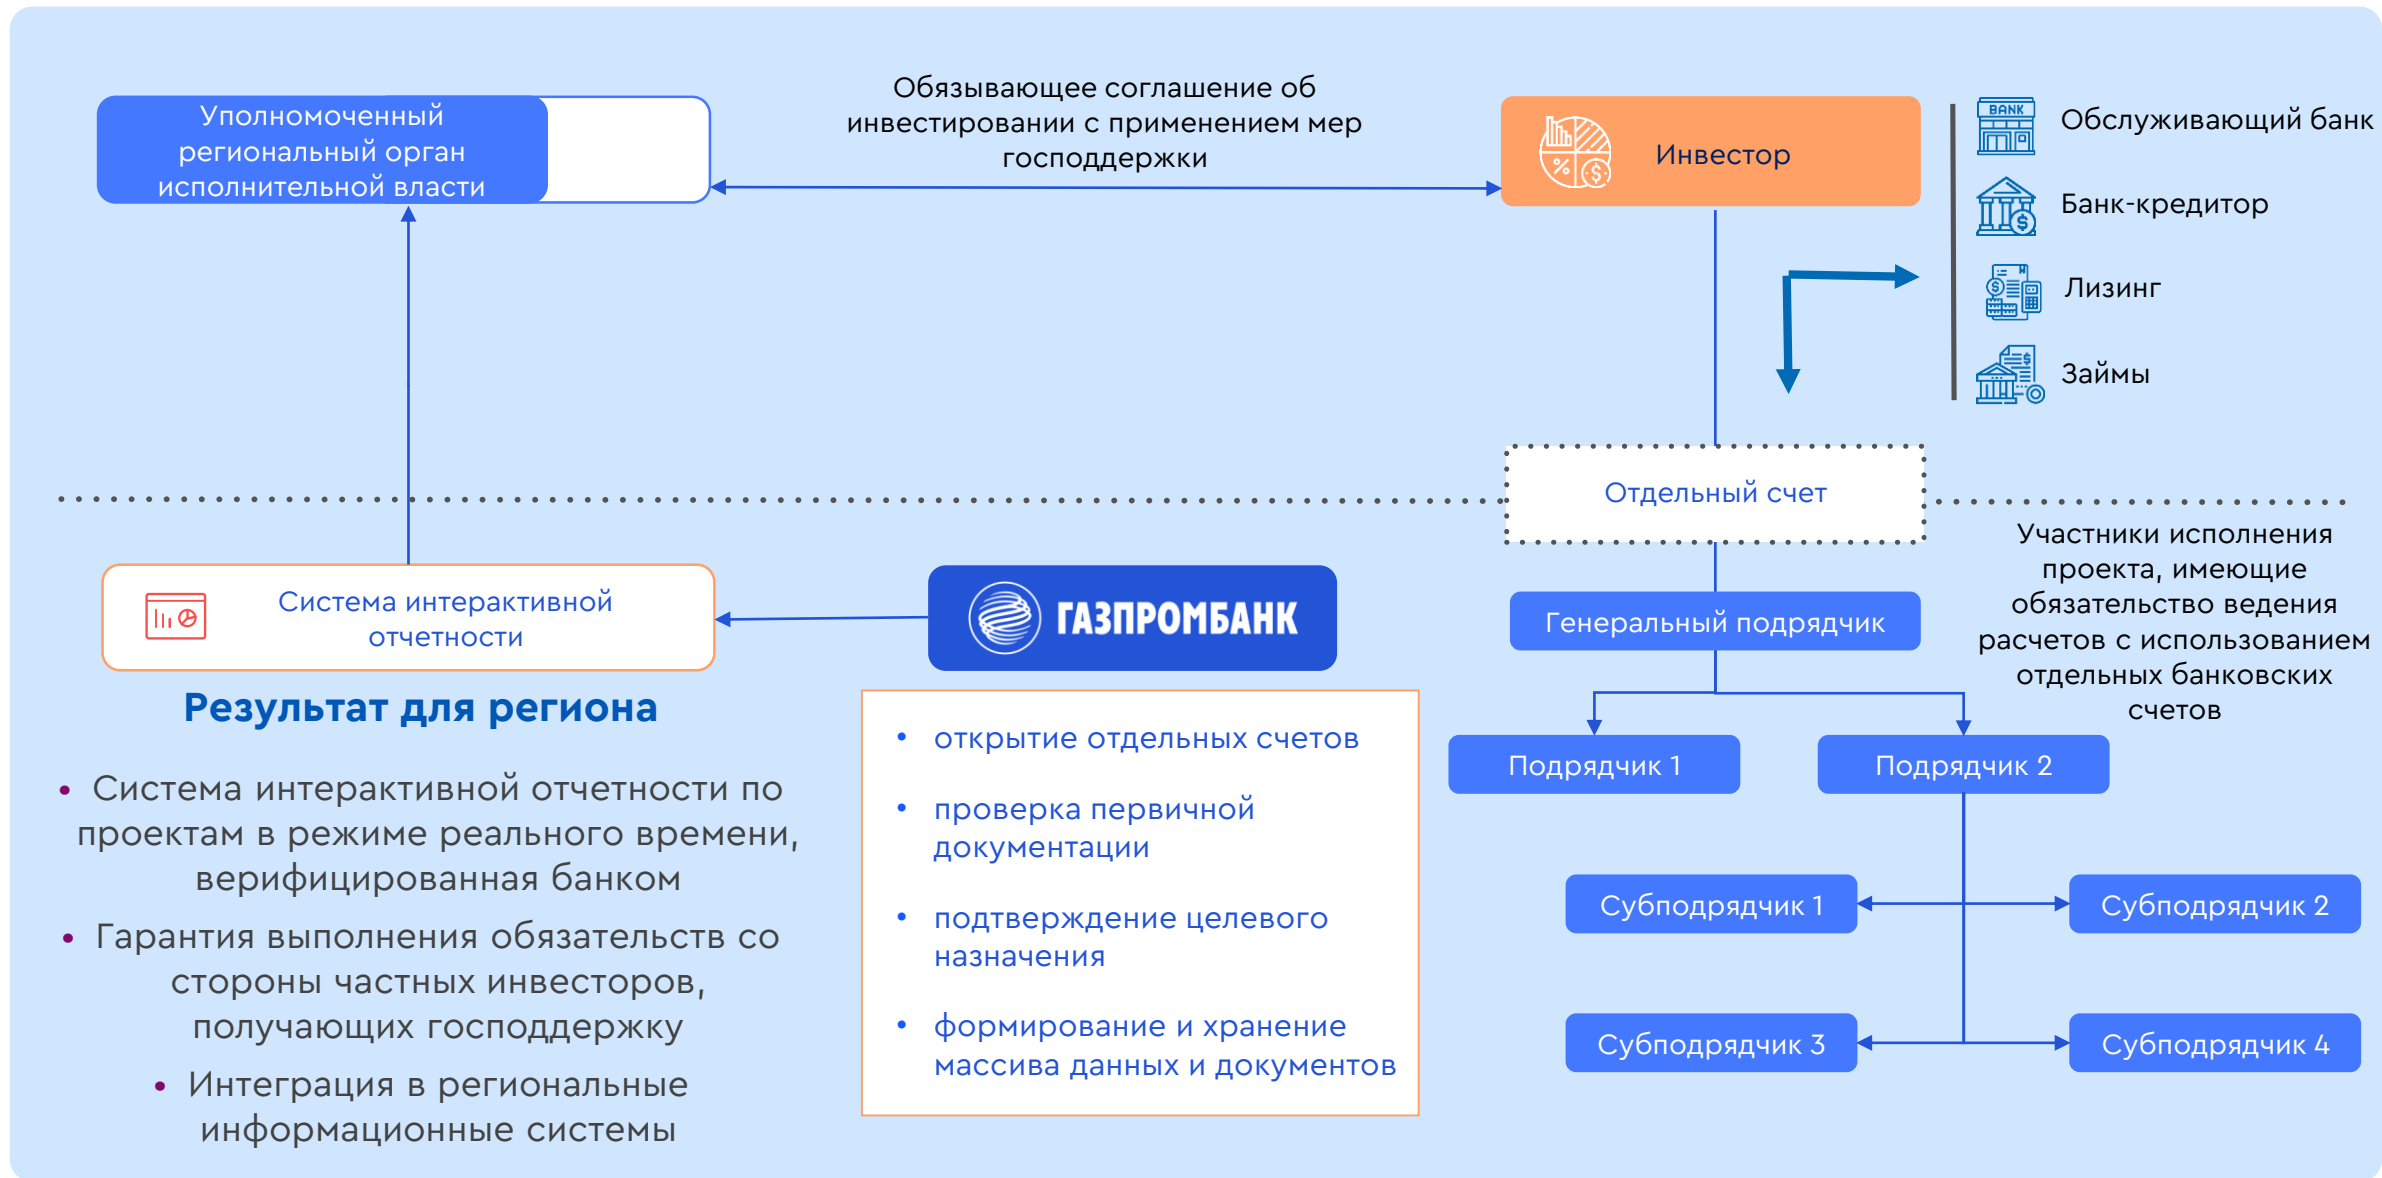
Уполномоченный региональный орган исполнительной власти

Обязывающее соглашение об инвестировании с применением мер господдержки

Инвестор

BANK

Обслуживающий банк

Банк-кредитор

Лизинг

Займы

Отдельный счет

Участники исполнения проекта, имеющие обязательство ведения расчетов с использованием отдельных банковских счетов

Система интерактивной отчетности

ГАЗПРОМБАНК

Генеральный подрядчик

Подрядчик 1

Подрядчик 2

Субподрядчик 1

Субподрядчик 2

Субподрядчик 3

Субподрядчик 4

Результат для региона

• Система интерактивной отчетности по проектам в режиме реального времени, верифицированная банком

• Гарантия выполнения обязательств со стороны частных инвесторов, получающих господдержку

• Интеграция в региональные информационные системы

• открытие отдельных счетов

• проверка первичной документации

• подтверждение целевого назначения

• формирование и хранение массива данных и документов